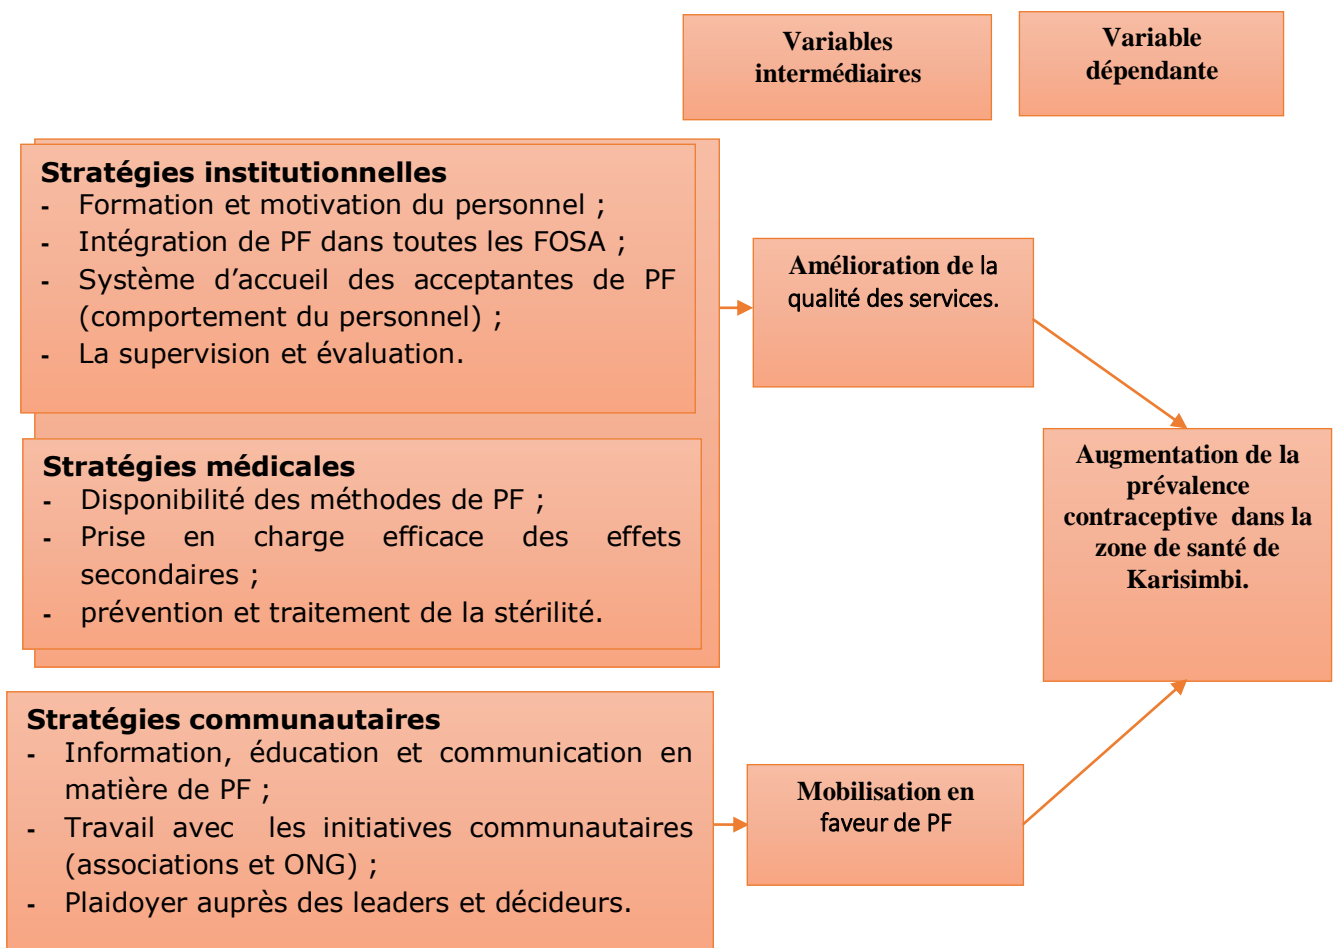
Variables intermédiaires

Variable dépendante

Stratégies institutionnelles
- Formation et motivation du personnel ;
- Intégration de PF dans toutes les FOSA ;
- Système d'accueil des acceptantes de PF (comportement du personnel) ;
- La supervision et évaluation.

Stratégies médicales
- Disponibilité des méthodes de PF ;
- Prise en charge efficace des effets secondaires ;
- prévention et traitement de la stérilité.

Amélioration de la qualité des services.

Augmentation de la prévalence contraceptive dans la zone de santé de Karisimbi.

Stratégies communautaires
- Information, éducation et communication en matière de PF ;
- Travail avec les initiatives communautaires (associations et ONG) ;
- Plaidoyer auprès des leaders et décideurs.

Mobilisation en faveur de PF